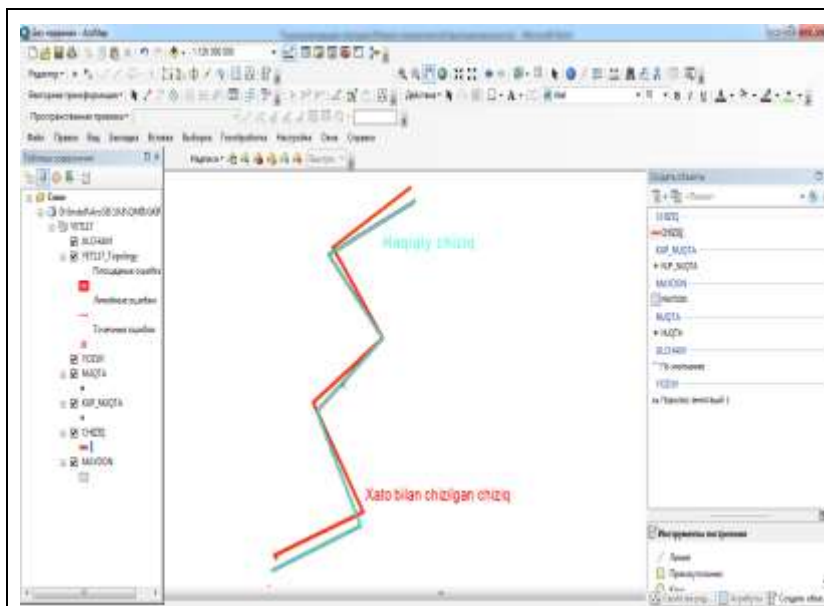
Без названия - ArcMap

Файл Правка Вид Закладки Вставка Выборка Геообработка Настройка Окна Справка

Таблица содержания

Слои

YETI27

ALOHAIH

YETI27_Topology

Площадные ошибки

Линейные ошибки

Точечные ошибки

YODH

MUQTA

KIP_MUQTA

CHIZIQ

MAYDON

Надписи

Haqiqiy chiziq

Xato bilan chizilgan chiziq

Создать объекты

CHIZIQ

CHIZIQ

KIP_MUQTA

KIP_MUQTA

MAYDON

MAYDON

MUQTA

MUQTA

ALOHAIH

YODH

Инструменты построения

Линия

Прямоугольник